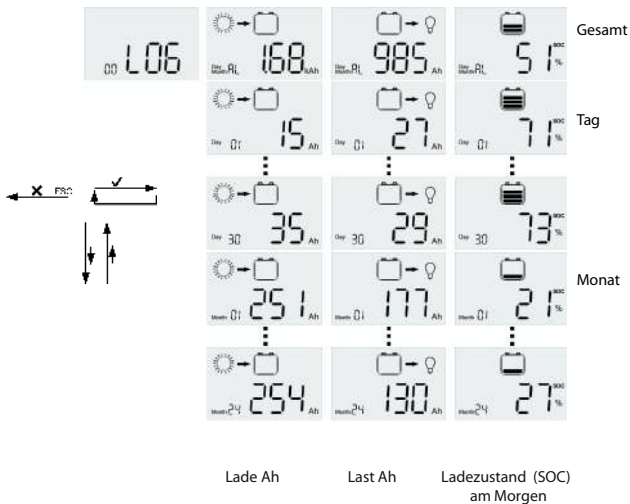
00 L06

Day Month AL 168 kAh
Day Month AL 985 Ah
Day Month AL 51 SOC %
Gesamt

Day 01 15 Ah
Day 01 27 Ah
Day 01 71 SOC %
Tag

Day 30 35 Ah
Day 30 29 Ah
Day 30 73 SOC %

ESC

Month 01 251 Ah
Month 01 177 Ah
Month 01 21 SOC %
Monat

Month 24 254 Ah
Month 24 130 Ah
Month 24 27 SOC %

Lade Ah
Last Ah
Ladezustand (SOC) am Morgen